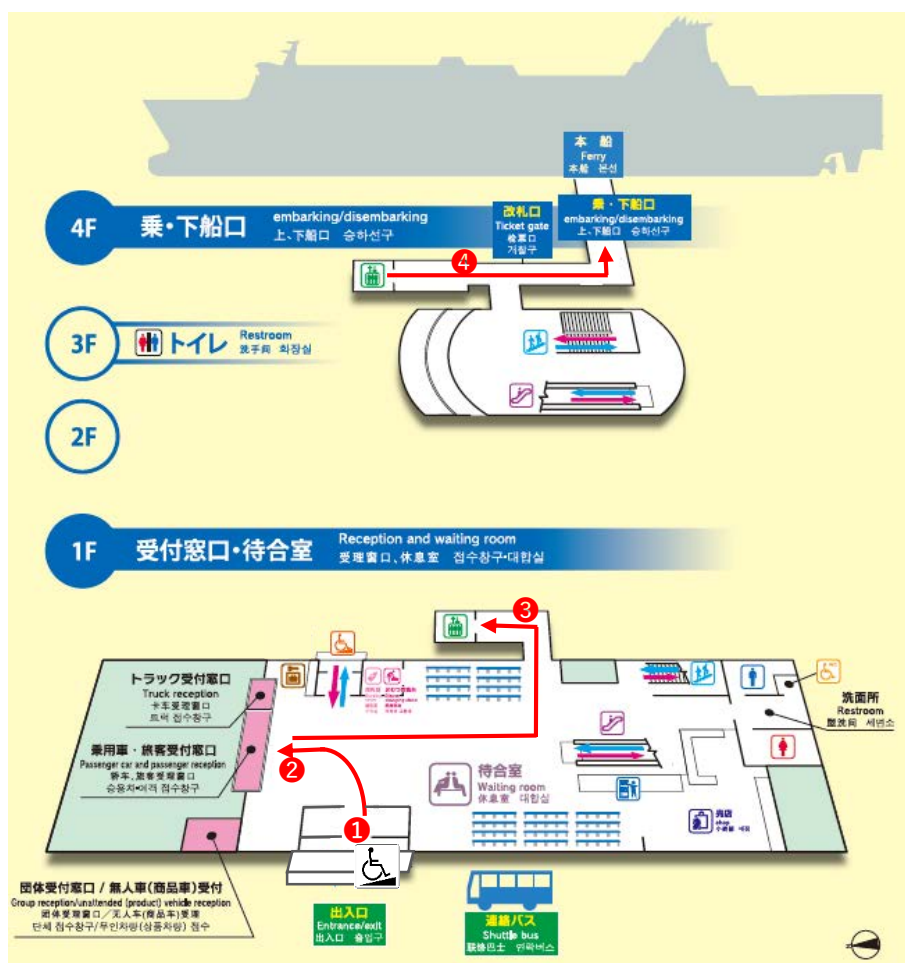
本船
Ferry
本船 본선

4F 乗・下船口
embarking/disembarking
上、下船口 승하선구

改札口
Ticket gate
检票口
개찰구

乗・下船口
embarking/disembarking
上、下船口 승하선구

❹

3F トイレ
Restroom
洗手间 화장실

2F

1F 受付窓口・待合室
Reception and waiting room
受理窗口、休息室 접수창구·대합실

❸

トラック受付窓口
Truck reception
卡车受理窗口
트럭 접수창구

乗用車・旅客受付窓口
Passenger car and passenger reception
轿车, 旅客受理窗口
승용차•여객 접수창구

❷

待合室
Waiting room
休息室 대합실

❶

洗面所
Restroom
盥洗间 세면소

売店
shop

団体受付窓口 / 無人車(商品車)受付
Group reception/unattended (product) vehicle reception
团体受理窗口/无人车(商品车)受理
단체 접수창구/무인차량(상품차량) 접수

出入口
Entrance/exit
出入口 출입구

連絡バス
Shuttle bus
联络巴士 연락버스